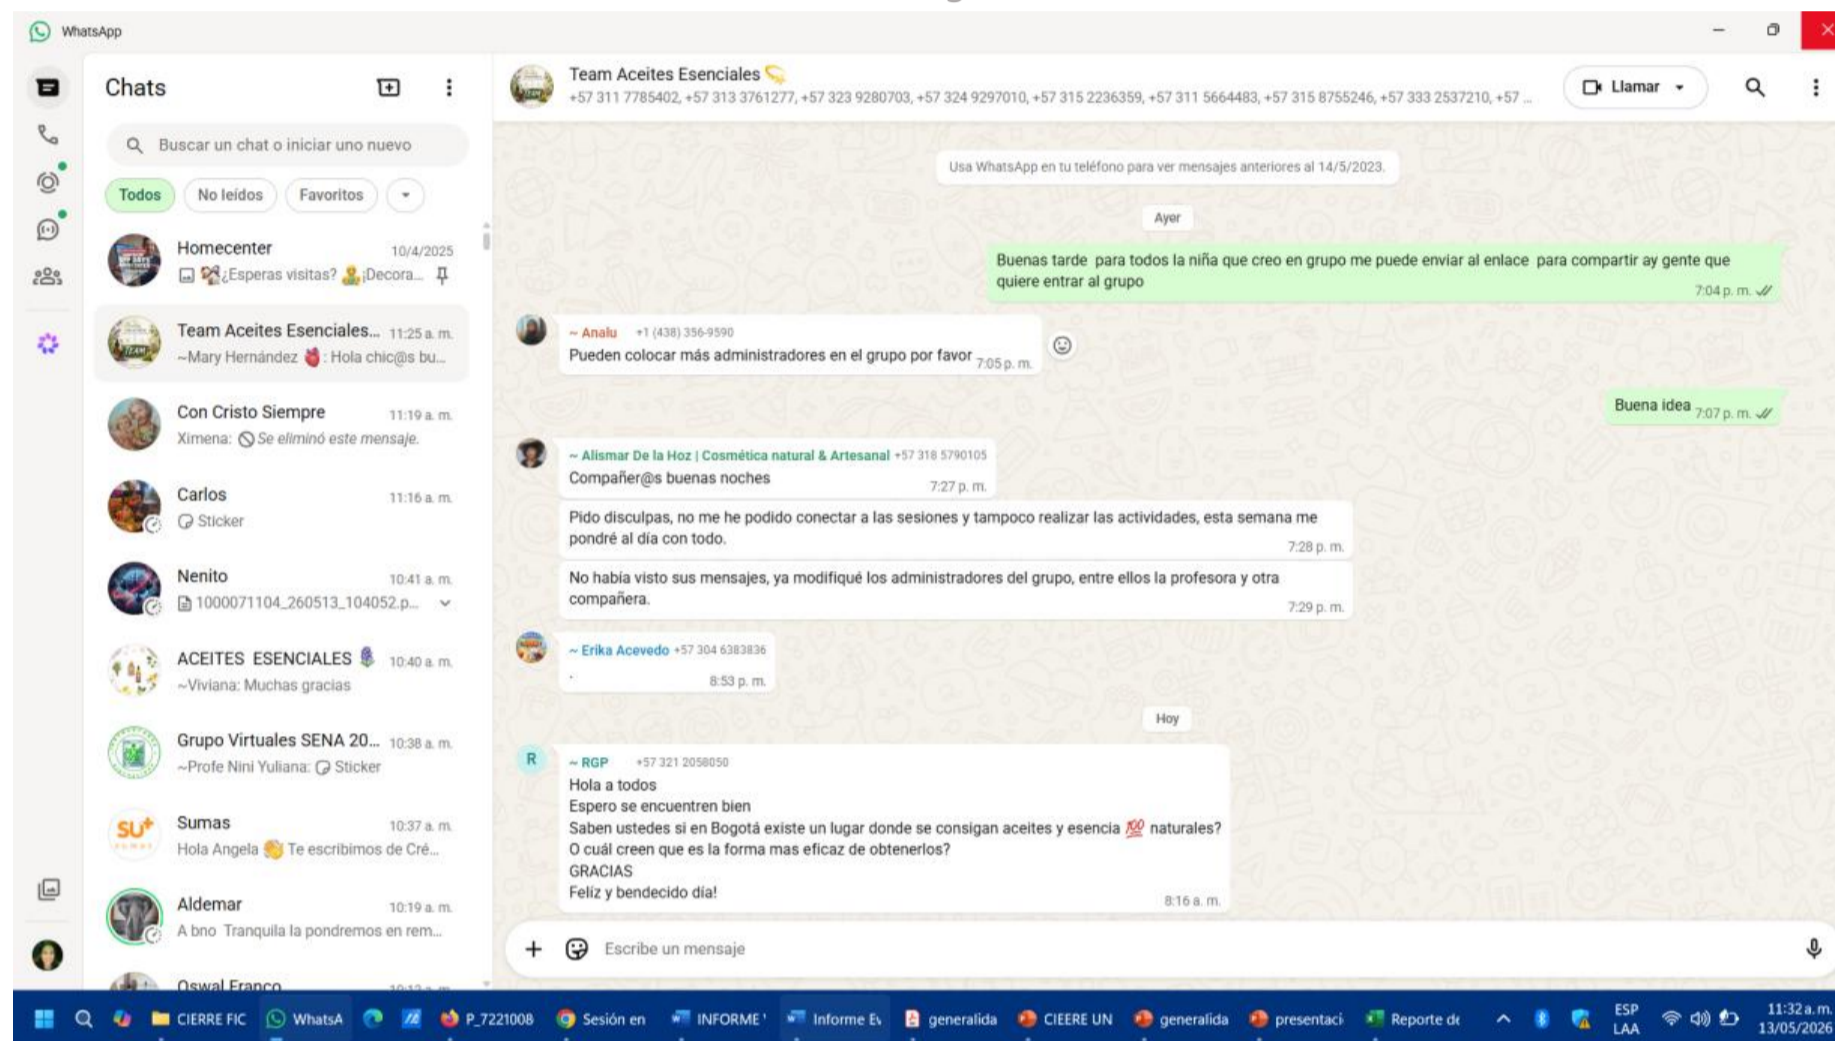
WhatsApp

Chats

Buscar un chat o iniciar uno nuevo

Todos No leídos Favoritos

Homecenter 10/4/2025
¿Esperas visitas? ¡Decora...

Team Aceites Esenciales... 11:25 a. m.
~Mary Hernández : Hola chic@s bu...

Con Cristo Siempre 11:19 a. m.
Ximena: Se eliminó este mensaje.

Carlos 11:16 a. m.
Sticker

Nenito 10:41 a. m.
1000071104_260513_104052.p...

ACEITES ESENCIALES 10:40 a. m.
~Viviana: Muchas gracias

Grupo Virtuales SENA 20... 10:38 a. m.
~Profe Nini Yuliana: Sticker

Sumas 10:37 a. m.
Hola Angela Te escribimos de Cré...

Aldemar 10:19 a. m.
A bno Tranquila la pondremos en rem...

Oswal Franco

Team Aceites Esenciales
+57 311 7785402, +57 313 3761277, +57 323 9280703, +57 324 9297010, +57 315 2236359, +57 311 5664483, +57 315 8755246, +57 333 2537210, +57 ...

Llamar

Usa WhatsApp en tu teléfono para ver mensajes anteriores al 14/5/2023.

Ayer

Buenas tarde para todos la niña que creo en grupo me puede enviar al enlace para compartir ay gente que quiere entrar al grupo 7:04 p. m.

~ Analu +1 (438) 356-9590
Pueden colocar más administradores en el grupo por favor 7:05 p. m.

Buena idea 7:07 p. m.

~ Alismar De la Hoz | Cosmética natural & Artesanal +57 318 5790105
Compañer@s buenas noches 7:27 p. m.

Pido disculpas, no me he podido conectar a las sesiones y tampoco realizar las actividades, esta semana me pondré al día con todo. 7:28 p. m.

No había visto sus mensajes, ya modifiqué los administradores del grupo, entre ellos la profesora y otra compañera. 7:29 p. m.

~ Erika Acevedo +57 304 6383836
. 8:53 p. m.

Hoy

~ RGP +57 321 2058050
Hola a todos
Espero se encuentren bien
Saben ustedes si en Bogotá existe un lugar donde se consigan aceites y esencia 💯 naturales?
O cuál creen que es la forma mas eficaz de obtenerlos?
GRACIAS
Feliz y bendecido día! 8:16 a. m.

Escribe un mensaje

CIERRE FIC WhatsA P_7221008 Sesión en INFORME ' Informe E\ generalida CIEERE UN generalida presentaci Reporte de ESP LAA 11:32 a. m. 13/05/2026